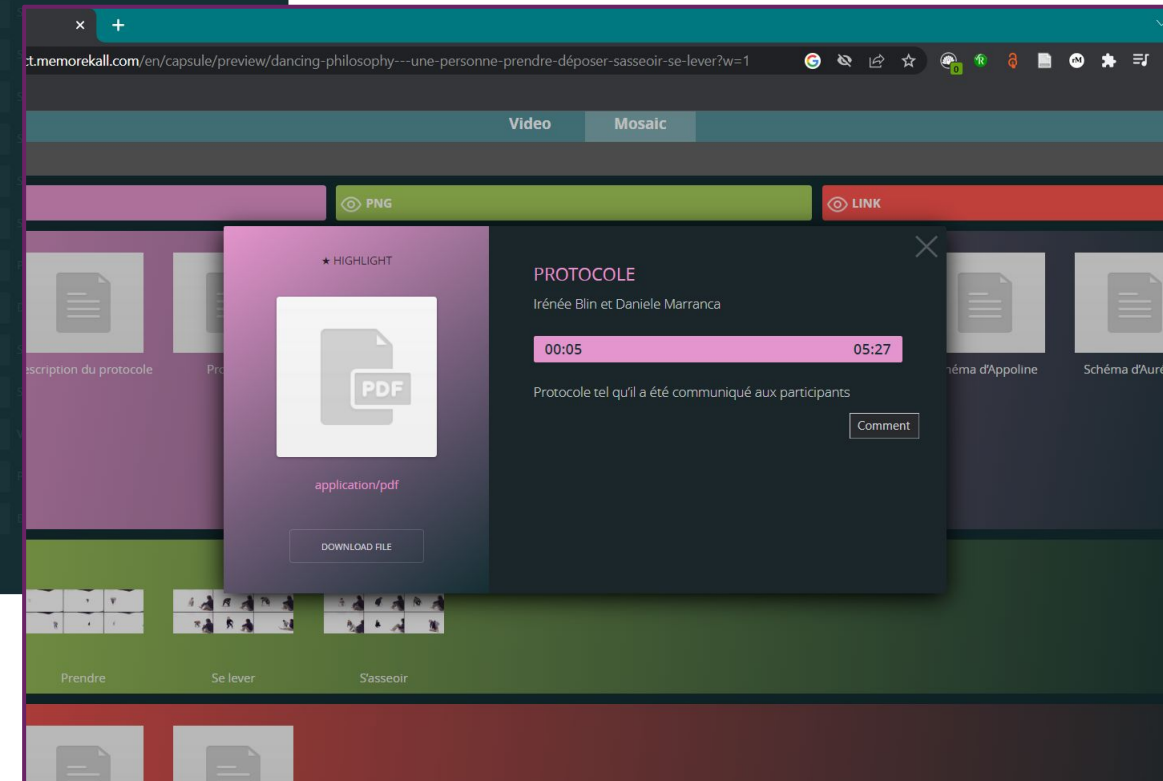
ct.memorekall.com/en/capsule/preview/dancing-philosophy---une-personne-prendre-déposer-sasseoir-se-lever?w=1

Video Mosaic

PNG

LINK

★ HIGHLIGHT

PDF

application/pdf

DOWNLOAD FILE

PROTOCOLE

Irénée Blin et Daniele Marranca

00:05 05:27

Protocole tel qu'il a été communiqué aux participants

Comment

escription du protocole

Pro

éma d'Appoline

Schéma d'Aur

Prendre

Se lever

S'asseoir